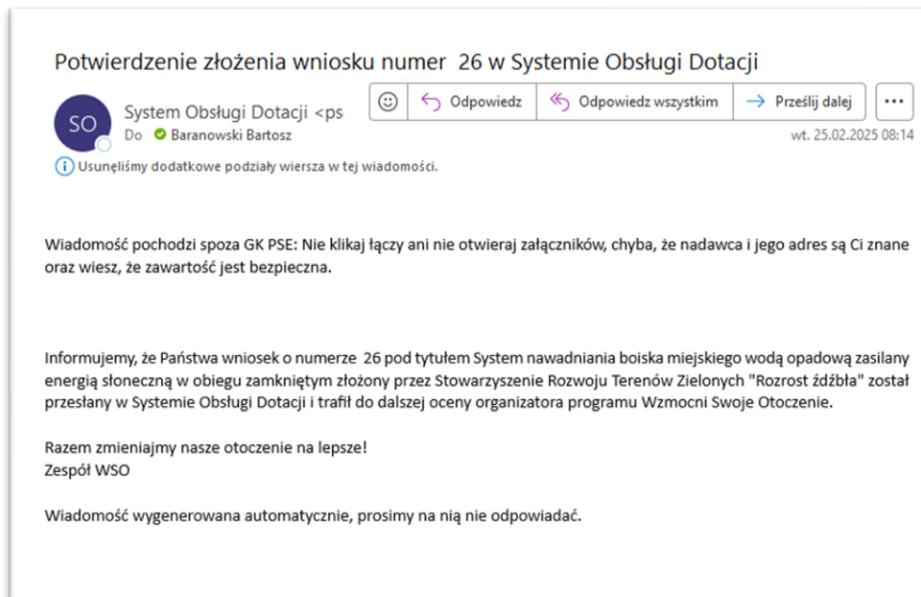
Potwierdzenie złożenia wniosku numer 26 w Systemie Obsługi Dotacji

SO

System Obsługi Dotacji <ps

Do Baranowski Bartosz

Odpowiedz

Odpowiedz wszystkim

Prześlij dalej

...

wt. 25.02.2025 08:14

Usunęliśmy dodatkowe podziały wiersza w tej wiadomości.

Wiadomość pochodzi spoza GK PSE: Nie klikaj łączy ani nie otwieraj załączników, chyba, że nadawca i jego adres są Ci znane oraz wiesz, że zawartość jest bezpieczna.

Informujemy, że Państwa wniosek o numerze 26 pod tytułem System nawadniania boiska miejskiego wodą opadową zasilany energią słoneczną w obiegu zamkniętym złożony przez Stowarzyszenie Rozwoju Terenów Zielonych "Rozrost źdźbła" został przesłany w Systemie Obsługi Dotacji i trafił do dalszej oceny organizatora programu Wzmocni Swoje Otoczenie.

Razem zmieniajmy nasze otoczenie na lepsze!
Zespół WSO

Wiadomość wygenerowana automatycznie, prosimy na nią nie odpowiadać.